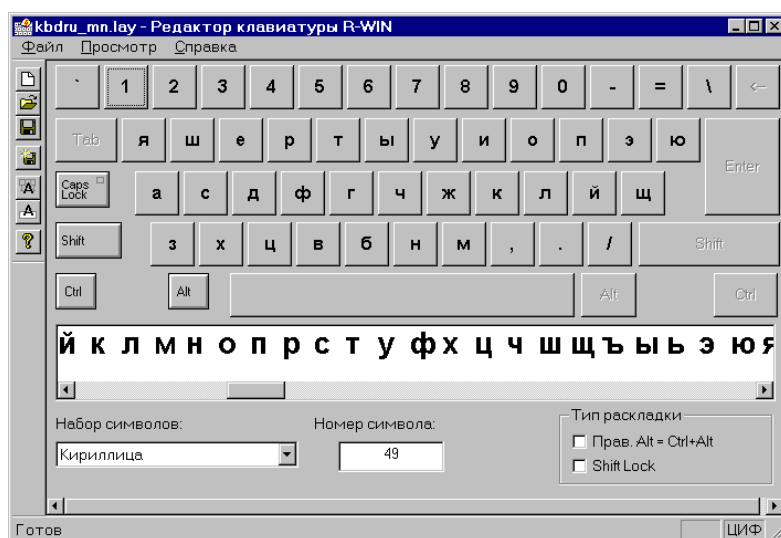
kbdru_mn.lay - Редактор клавиатуры R-WIN

Файл Просмотр Справка

` 1 2 3 4 5 6 7 8 9 0 - = \ ←

Tab я ш е р т ы у и о п э ю

Enter

Caps Lock а с д ф г ч ж к л й щ

Shift з х ц в б н м , . / Shift

Ctrl Alt Alt Ctrl

й к л м н о п р с т у ф х ц ч ш щ ъ ы ь э ю я

Набор символов:

Кириллица

Номер символа:

49

Тип раскладки

Прав. Alt = Ctrl+Alt

Shift Lock

Готов

ЦИФ